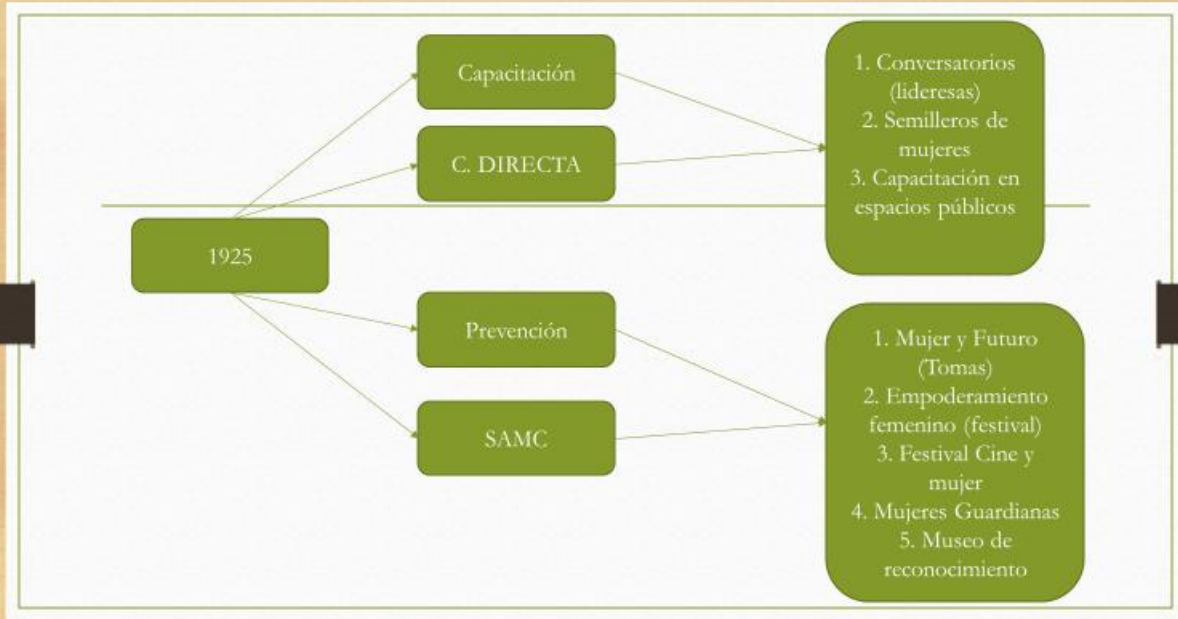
Capacitación

C. DIRECTA

1. Conversatorios (lideresas)
2. Semilleros de mujeres
3. Capacitación en espacios públicos

1925

Prevención

SAMC

1. Mujer y Futuro (Tomas)
2. Empoderamiento femenino (festival)
3. Festival Cine y mujer
4. Mujeres Guardianas
5. Museo de reconocimiento